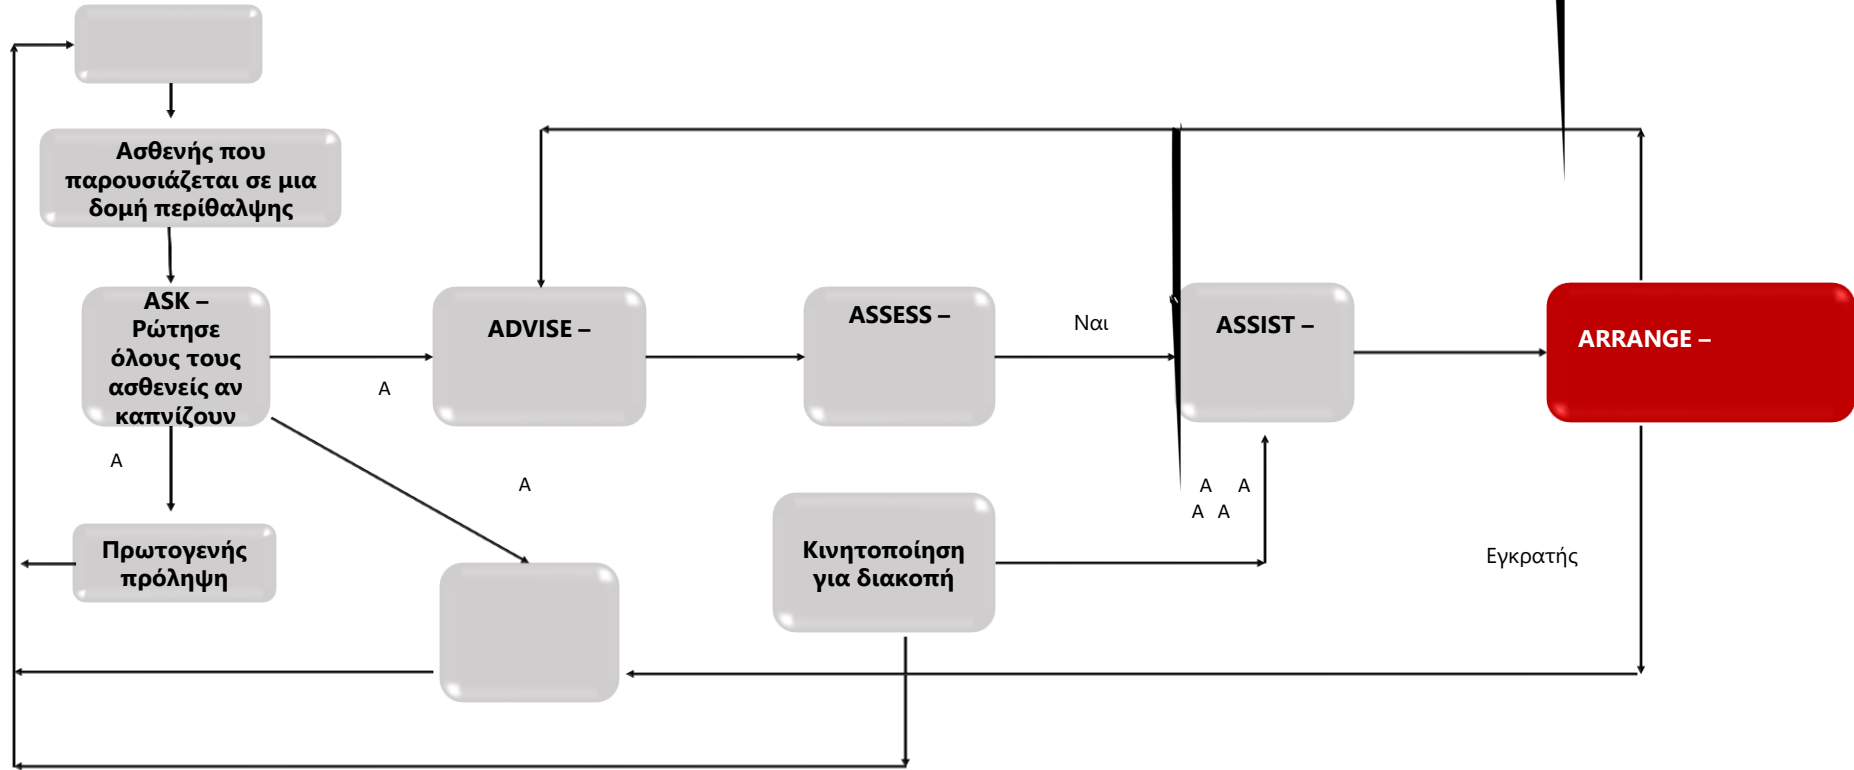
Ασθενής που παρουσιάζεται σε μια δομή περίθαλψης

ASK – Ρώτησε όλους τους ασθενείς αν καπνίζουν

Α

Α

Πρωτογενής πρόληψη

ADVISE –

Α

ASSESS –

Ναι

ASSIST –

Α Α
Α Α

ARRANGE –

Κινητοποίηση για διακοπή

Εγκρατής